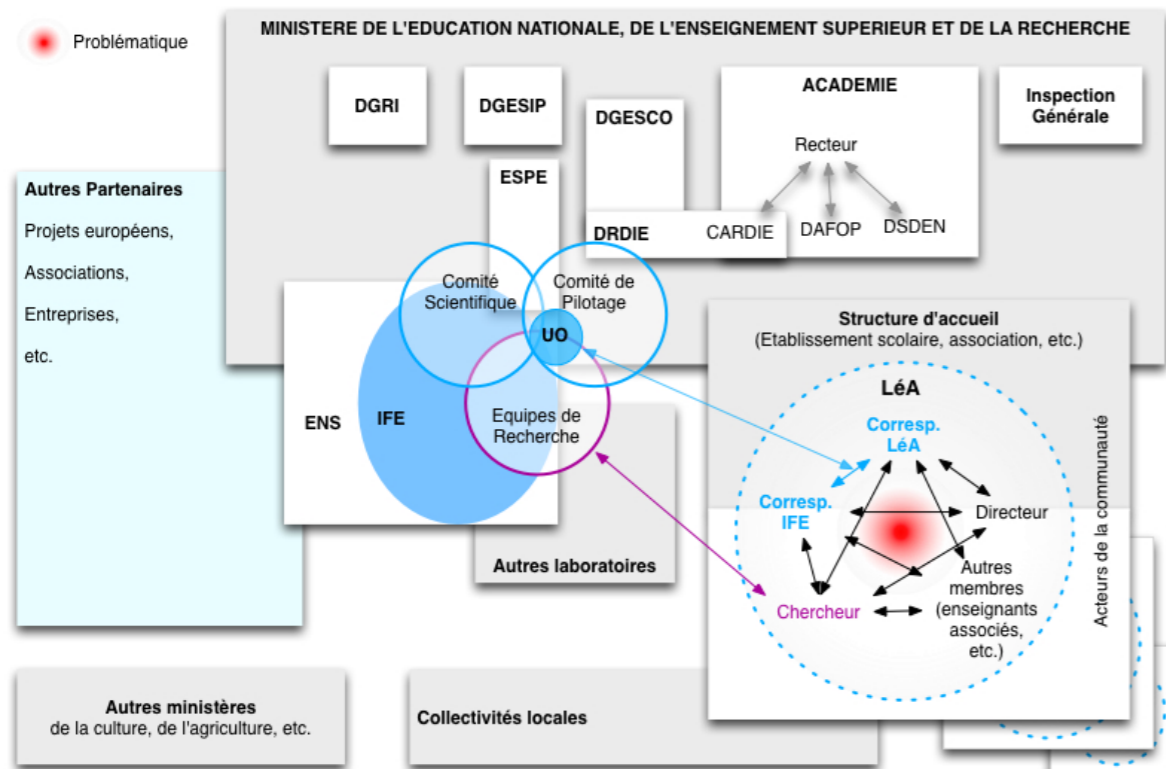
Problématique

MINISTERE DE L'EDUCATION NATIONALE, DE L'ENSEIGNEMENT SUPERIEUR ET DE LA RECHERCHE

DGRI

DGESIP

DGESCO

ACADEMIE

Inspection Générale

Recteur

ESPE

DRDIE

CARDIE

DAFOP

DSDEN

Autres Partenaires

Projets européens,

Associations,

Entreprises,

etc.

Comité Scientifique

Comité de Pilotage

UO

ENS

IFE

Equipes de Recherche

Autres laboratoires

Structure d'accueil
(Etablissement scolaire, association, etc.)

LéA

Corresp. LéA

Corresp. IFE

Directeur

Autres membres (enseignants associés, etc.)

Chercheur

Acteurs de la communauté

Autres ministères
de la culture, de l'agriculture, etc.

Collectivités locales